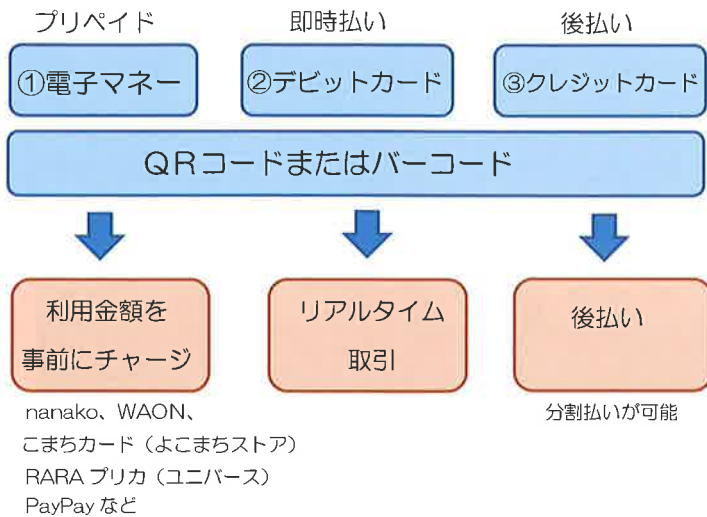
プリペイド

即時払い

後払い

①電子マネー

②デビットカード

③クレジットカード

QRコードまたはバーコード

利用金額を事前にチャージ

リアルタイム取引

後払い

nanako、WAON、
こまちカード（よこまちストア）
RARA プリカ（ユニバース）
PayPay など

分割払いが可能